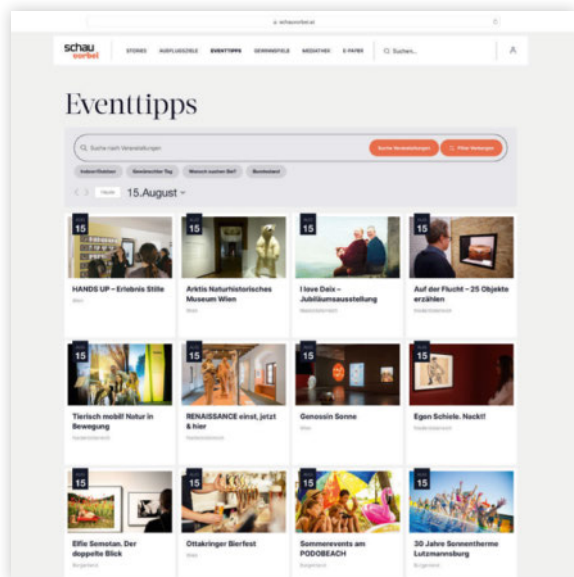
schauvorbei.at

schau vorbei

STORIES AUSFLUGSZIELE EVENTTIPPS GEWINNSPIELE MEDIATHEK E-PAPER Suchen...

Eventtipps

Suche nach Veranstaltungen

Suche Veranstaltungen

Filter festlegen

Indoor/Outdoor

Gewünschter Tag

Wonach suchen Sie?

Bundesland

Heute

15.August

15

HANDS UP – Erlebnis Stille

Wien

15

Arktis Naturhistorisches Museum Wien

Wien

15

I love Deix – Jubiläumsausstellung

Niederösterreich

15

Auf der Flucht – 25 Objekte erzählen

Niederösterreich

15

Tierisch mobil! Natur in Bewegung

Niederösterreich

15

RENAISSANCE einst, jetzt & hier

Niederösterreich

15

Genossin Sonne

Wien

15

Egon Schiele. Nackt!

Niederösterreich

15

Elfie Semotan. Der doppelte Blick

Burgenland

15

Ottakringer Bierfest

Wien

15

Sommerevents am PODOBEACH

Burgenland

15

30 Jahre Sonnentherme Lutzmannsburg

Burgenland